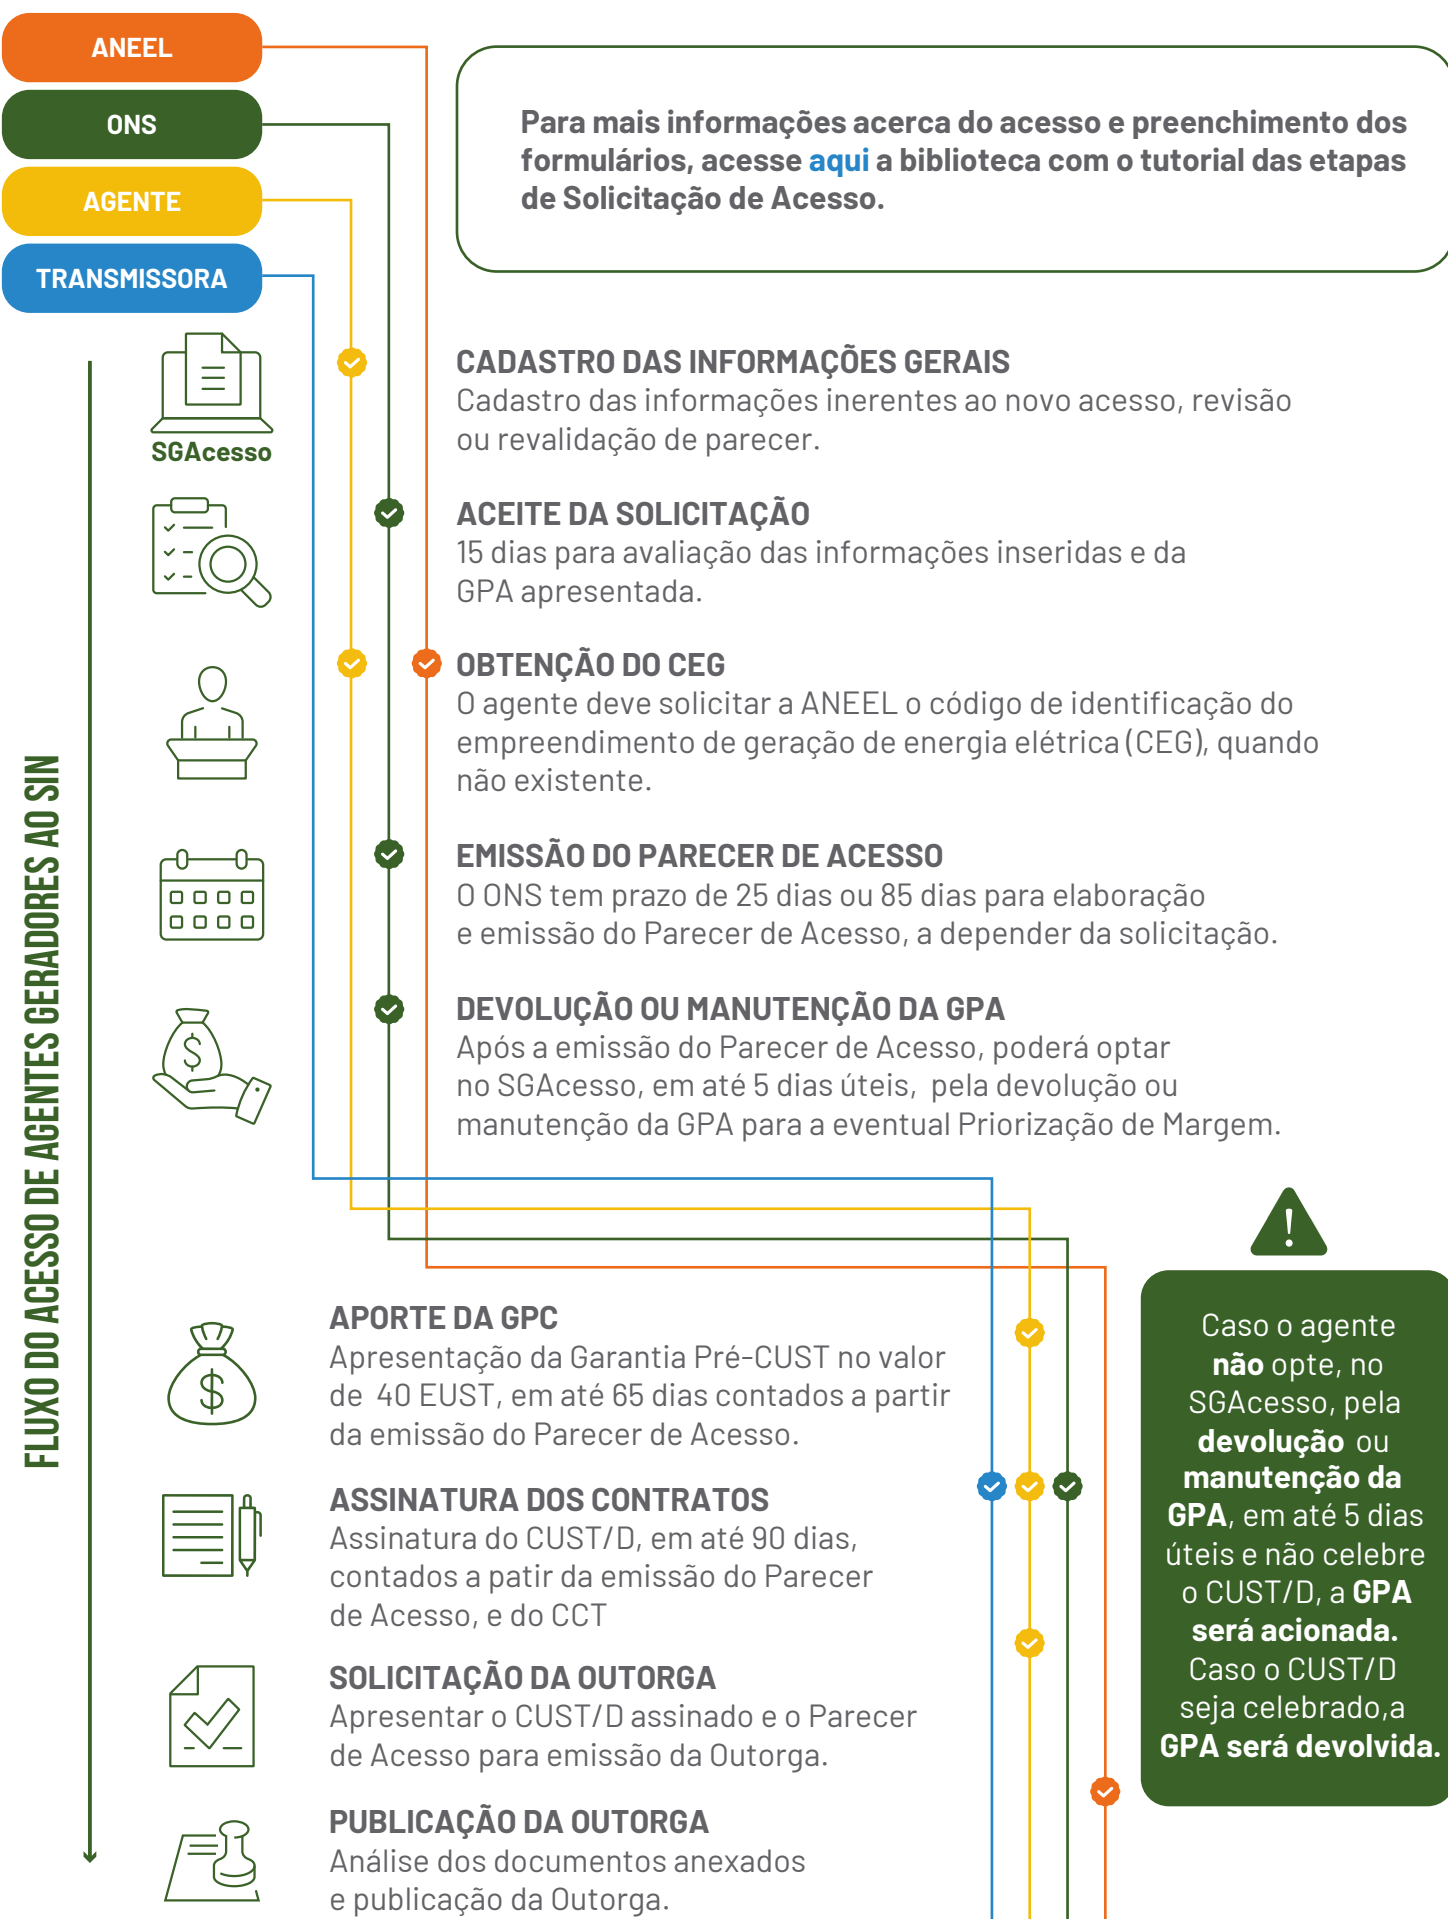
ANEEL

ONS

AGENTE

TRANSMISSORA

Para mais informações acerca do acesso e preenchimento dos formulários, acesse aqui a biblioteca com o tutorial das etapas de Solicitação de Acesso.

FLUXO DO ACESSO DE AGENTES GERADORES AO SIN

SGAcesso

CADASTRO DAS INFORMAÇÕES GERAIS
Cadastro das informações inerentes ao novo acesso, revisão ou revalidação de parecer.

ACEITE DA SOLICITAÇÃO
15 dias para avaliação das informações inseridas e da GPA apresentada.

OBTENÇÃO DO CEG
O agente deve solicitar a ANEEL o código de identificação do empreendimento de geração de energia elétrica (CEG), quando não existente.

EMISSÃO DO PARECER DE ACESSO
O ONS tem prazo de 25 dias ou 85 dias para elaboração e emissão do Parecer de Acesso, a depender da solicitação.

DEVOLUÇÃO OU MANUTENÇÃO DA GPA
Após a emissão do Parecer de Acesso, poderá optar no SGAcesso, em até 5 dias úteis, pela devolução ou manutenção da GPA para a eventual Priorização de Margem.

APORTE DA GPC
Apresentação da Garantia Pré-CUST no valor de 40 EUST, em até 65 dias contados a partir da emissão do Parecer de Acesso.

ASSINATURA DOS CONTRATOS
Assinatura do CUST/D, em até 90 dias, contados a patir da emissão do Parecer de Acesso, e do CCT

SOLICITAÇÃO DA OUTORGA
Apresentar o CUST/D assinado e o Parecer de Acesso para emissão da Outorga.

PUBLICAÇÃO DA OUTORGA
Análise dos documentos anexados e publicação da Outorga.

Caso o agente não opte, no SGAcesso, pela devolução ou manutenção da GPA, em até 5 dias úteis e não celebre o CUST/D, a GPA será acionada. Caso o CUST/D seja celebrado,a GPA será devolvida.